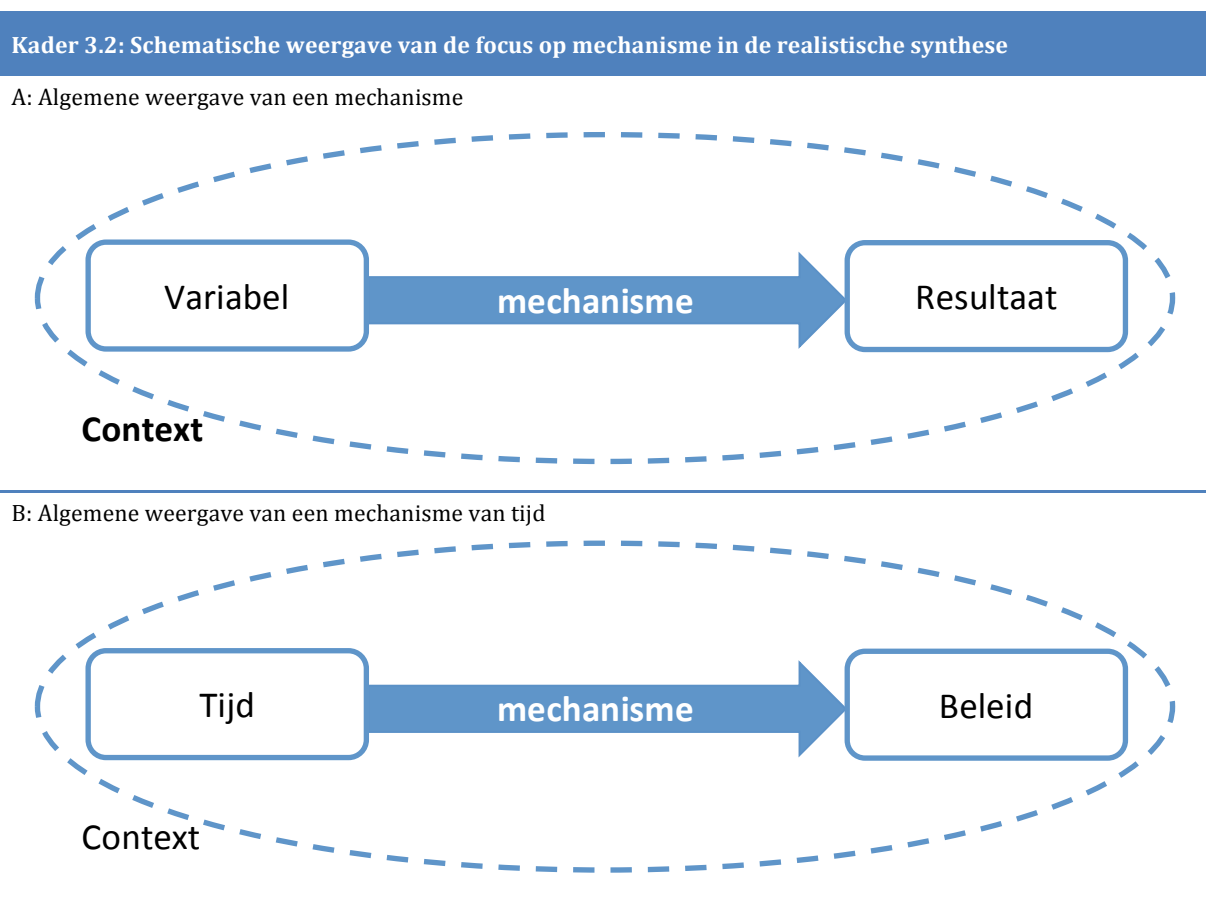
Kader 3.2: Schematische weergave van de focus op mechanisme in de realistische synthese

A: Algemene weergave van een mechanisme

Variabel

mechanisme

Resultaat

Context

B: Algemene weergave van een mechanisme van tijd

Tijd

mechanisme

Beleid

Context